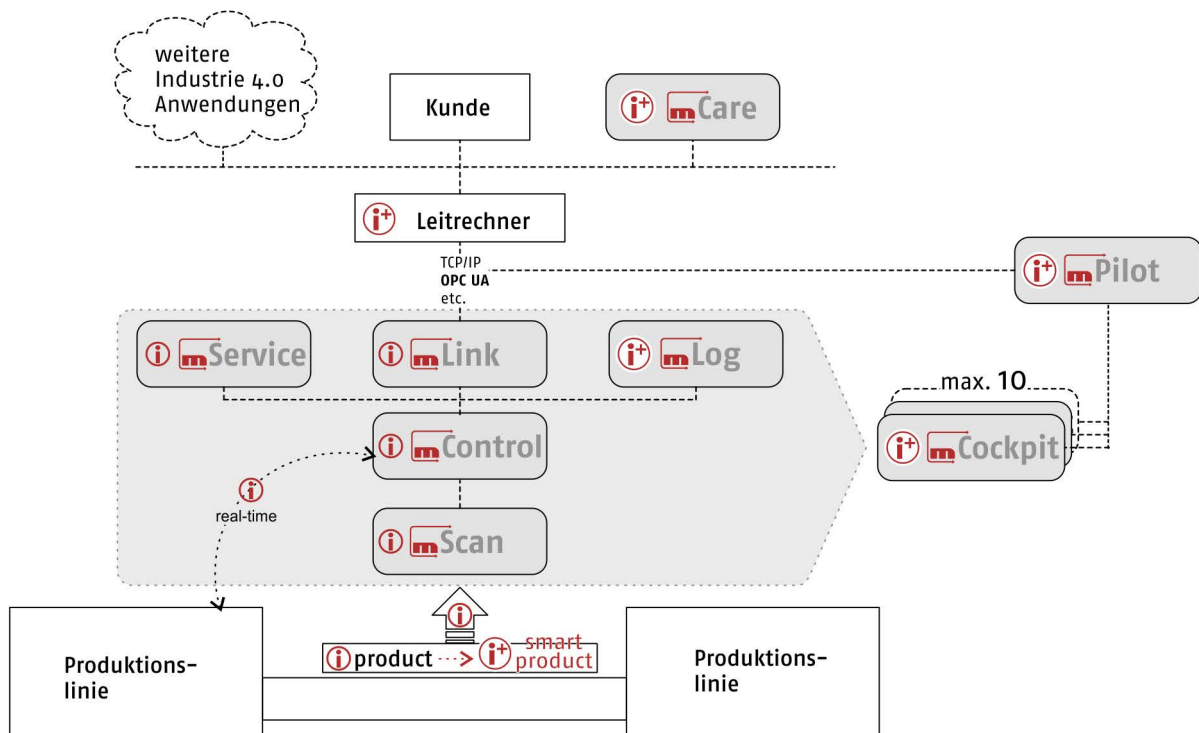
weitere Industrie 4.0 Anwendungen

Kunde

i+ mCare

i+ Leitrechner

TCP/IP
OPC UA
etc.

i+ mPilot

i mService

i mLink

i+ mLog

max. 10

i+ mCockpit

i mControl

i
real-time

i mScan

i

Produktionslinie

i product i+ smart product

Produktionslinie